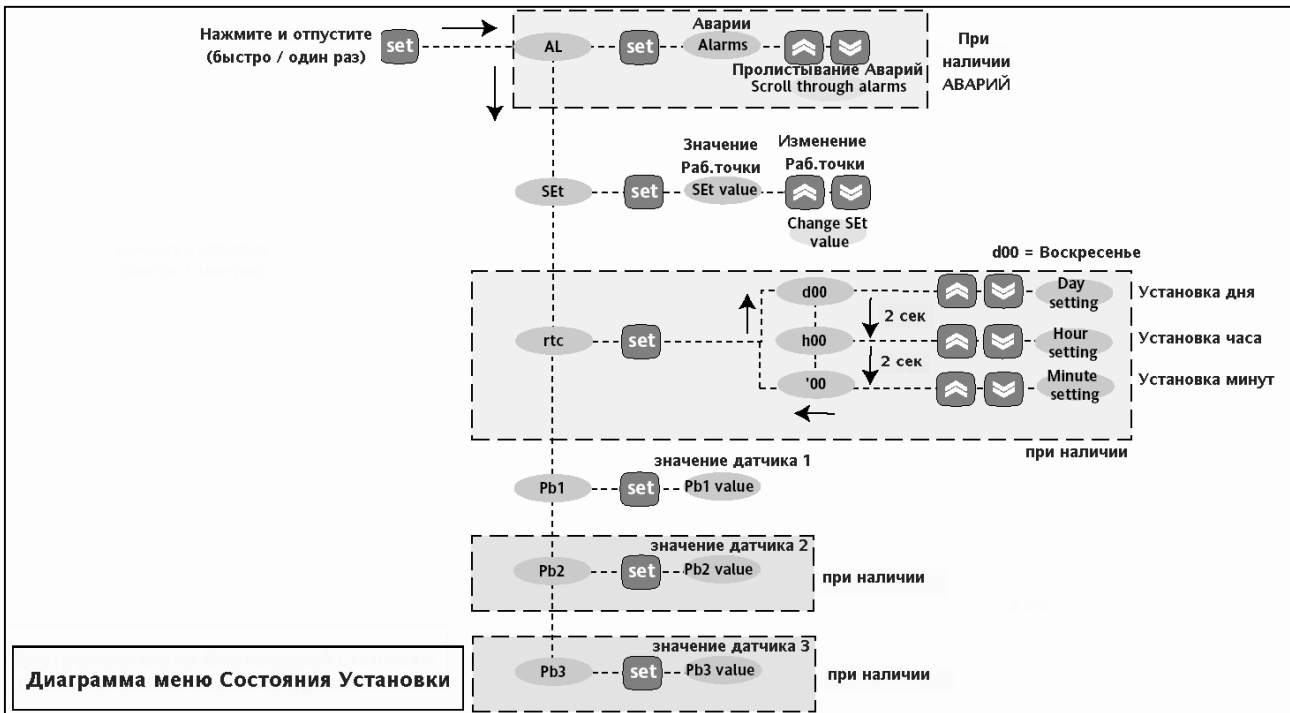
Нажмите и отпустите (быстро / один раз)

set

AL

set

Аварии

Alarms

Пролиставание Аварий
Scroll through alarms

При наличии АВАРИЙ

SEt

set

Значение Раб.точки

SEt value

Изменение Раб.точки

Change SEt value

d00 = Воскресенье

rtc

set

d00

Day setting

Установка дня

2 сек

h00

Hour setting

Установка часа

2 сек

'00

Minute setting

Установка минут

при наличии

Pb1

set

значение датчика 1

Pb1 value

Pb2

set

значение датчика 2

Pb2 value

при наличии

Диаграмма меню Состояния Установки

Pb3

set

значение датчика 3

Pb3 value

при наличии